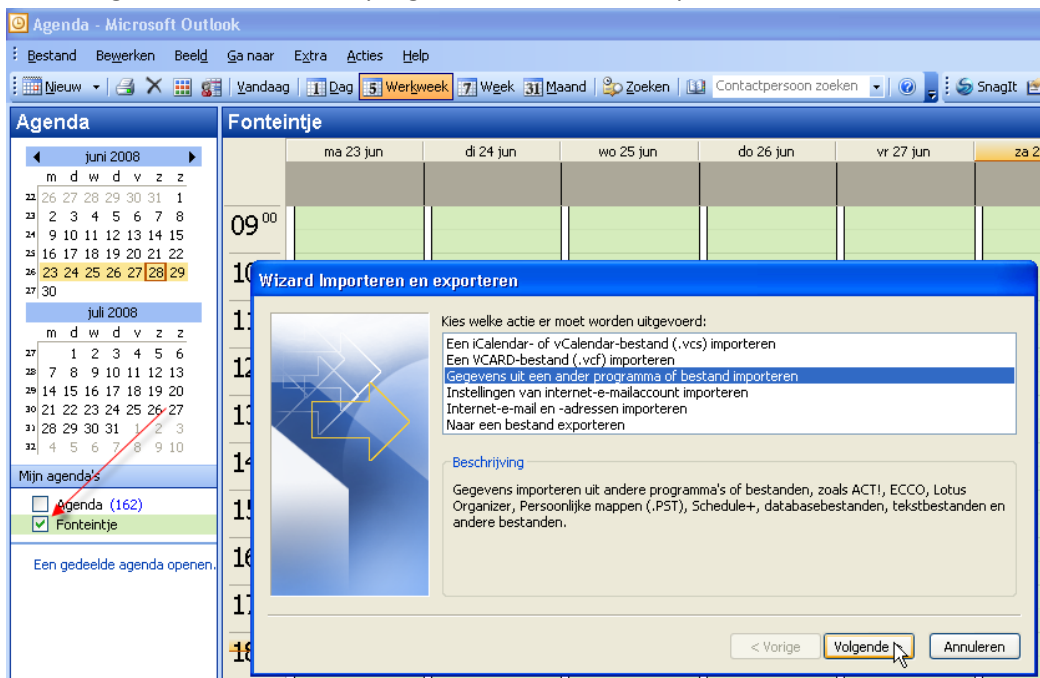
Agenda - Microsoft Outlook

Bestand Bewerken Beeld Ga naar Extra Acties Help

Nieuw | Vandaag | 1 Dag | 5 Werkweek | 7 Week | 31 Maand | Zoeken | Contactpersoon zoeken | SnagIt

Agenda

juni 2008

| | m | d | w | d | v | z | z |
|---|---|---|---|---|---|---|---|
| 22 | 26 | 27 | 28 | 29 | 30 | 31 | 1 |
| 23 | 2 | 3 | 4 | 5 | 6 | 7 | 8 |
| 24 | 9 | 10 | 11 | 12 | 13 | 14 | 15 |
| 25 | 16 | 17 | 18 | 19 | 20 | 21 | 22 |
| 26 | 23 | 24 | 25 | 26 | 27 | 28 | 29 |
| 27 | 30 | | | | | | |

juli 2008

| | m | d | w | d | v | z | z |
|---|---|---|---|---|---|---|---|
| 27 | | 1 | 2 | 3 | 4 | 5 | 6 |
| 28 | 7 | 8 | 9 | 10 | 11 | 12 | 13 |
| 29 | 14 | 15 | 16 | 17 | 18 | 19 | 20 |
| 30 | 21 | 22 | 23 | 24 | 25 | 26 | 27 |
| 31 | 28 | 29 | 30 | 31 | 1 | 2 | 3 |
| 32 | 4 | 5 | 6 | 7 | 8 | 9 | 10 |

Mijn agenda's

Agenda (162)
Fonteintje

Een gedeelde agenda openen.

Fonteintje

ma 23 jun | di 24 jun | wo 25 jun | do 26 jun | vr 27 jun | za 2

$09^{00}$
10
11
12
13
14
15
16
17
18

Wizard Importeren en exporteren

Kies welke actie er moet worden uitgevoerd:

Een iCalendar- of vCalendar-bestand (.vcs) importeren
Een VCARD-bestand (.vcf) importeren
Gegevens uit een ander programma of bestand importeren
Instellingen van internet-e-mailaccount importeren
Internet-e-mail en -adressen importeren
Naar een bestand exporteren

Beschrijving

Gegevens importeren uit andere programma's of bestanden, zoals ACT!, ECCO, Lotus Organizer, Persoonlijke mappen (.PST), Schedule+, databasebestanden, tekstbestanden en andere bestanden.

< Vorige | Volgende > | Annuleren